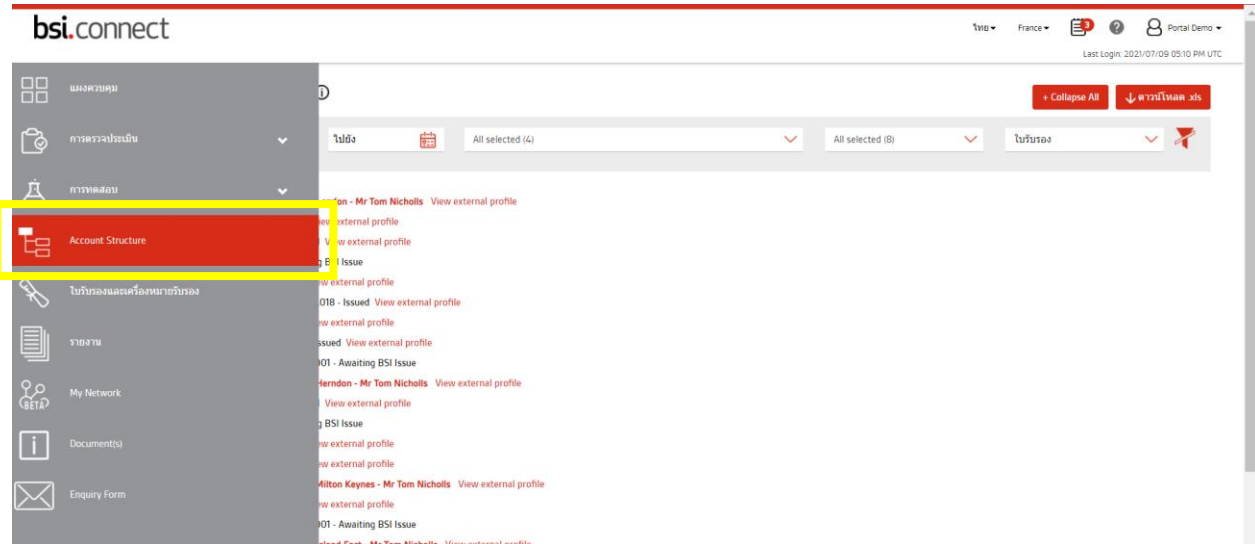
bsi.connect

ไทย ▾ France ▾ 3 Portal Demo ▾

Last Login: 2021/07/09 05:10 PM UTC

แผงควบคุม

การตรวจประเมิน

การทดสอบ

Account Structure

ใบรับรองและเครื่องหมายรับรอง

รายงาน

My Network

Document(s)

Enquiry Form

+ Collapse All

ดาวน์โหลด .xls

ไปยัง

All selected (4)

All selected (8)

ใบรับรอง

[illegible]don - Mr Tom Nicholls View external profile

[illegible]ew external profile

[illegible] View external profile

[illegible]g BSI Issue

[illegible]w external profile

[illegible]018 - Issued View external profile

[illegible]w external profile

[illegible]ssued View external profile

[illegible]001 - Awaiting BSI Issue

Herndon - Mr Tom Nicholls View external profile

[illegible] View external profile

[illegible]g BSI Issue

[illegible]w external profile

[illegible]w external profile

Milton Keynes - Mr Tom Nicholls View external profile

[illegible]w external profile

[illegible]001 - Awaiting BSI Issue

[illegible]